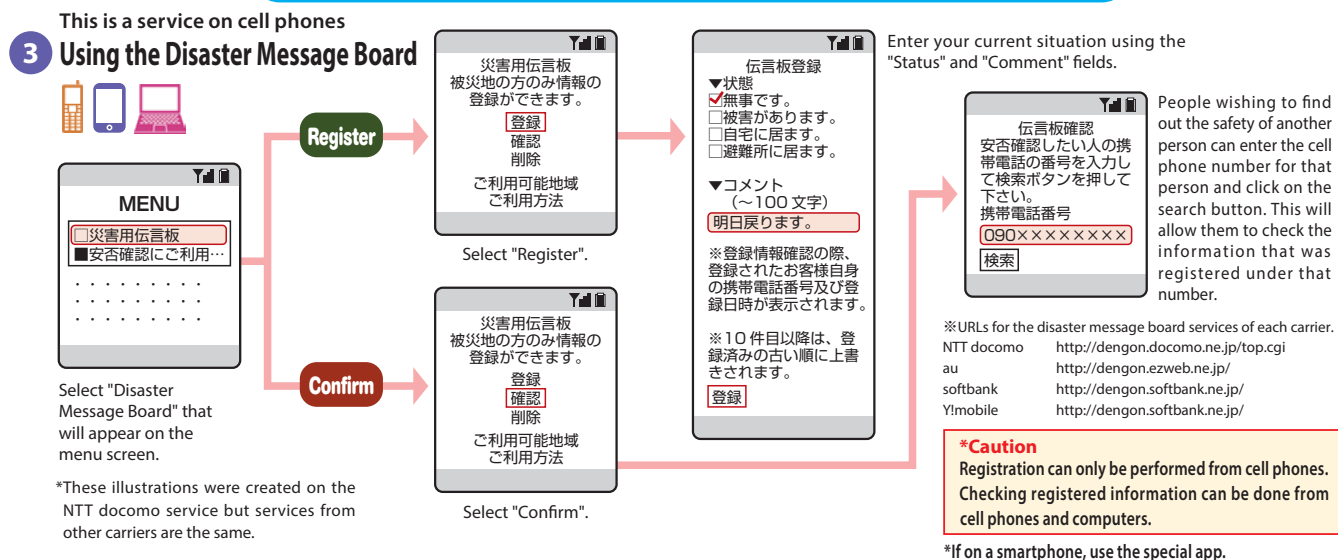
This is a service on cell phones

3 Using the Disaster Message Board

MENU
□災害用伝言板
■安否確認にご利用…
・・・・・・・・・
・・・・・・・・・
・・・・・・・・・

Select "Disaster Message Board" that will appear on the menu screen.

*These illustrations were created on the NTT docomo service but services from other carriers are the same.

Register

Confirm

災害用伝言板
被災地の方のみ情報の登録ができます。
登録
確認
削除
ご利用可能地域
ご利用方法

Select "Register".

災害用伝言板
被災地の方のみ情報の登録ができます。
登録
確認
削除
ご利用可能地域
ご利用方法

Select "Confirm".

伝言板登録
▼状態
☑無事です。
□被害があります。
□自宅に居ます。
□避難所に居ます。
▼コメント
(～100 文字)
明日戻ります。
※登録情報確認の際、登録されたお客様自身の携帯電話番号及び登録日時が表示されます。
※10 件目以降は、登録済みの古い順に上書きされます。
登録

Enter your current situation using the "Status" and "Comment" fields.

伝言板確認
安否確認したい人の携帯電話の番号を入力して検索ボタンを押して下さい。
携帯電話番号
090××××××××
検索

People wishing to find out the safety of another person can enter the cell phone number for that person and click on the search button. This will allow them to check the information that was registered under that number.

※URLs for the disaster message board services of each carrier.

| | |
|---|---|
| NTT docomo | http://dengon.docomo.ne.jp/top.cgi |
| au | http://dengon.ezweb.ne.jp/ |
| softbank | http://dengon.softbank.ne.jp/ |
| Y!mobile | http://dengon.softbank.ne.jp/ |

*Caution
Registration can only be performed from cell phones. Checking registered information can be done from cell phones and computers.

*If on a smartphone, use the special app.